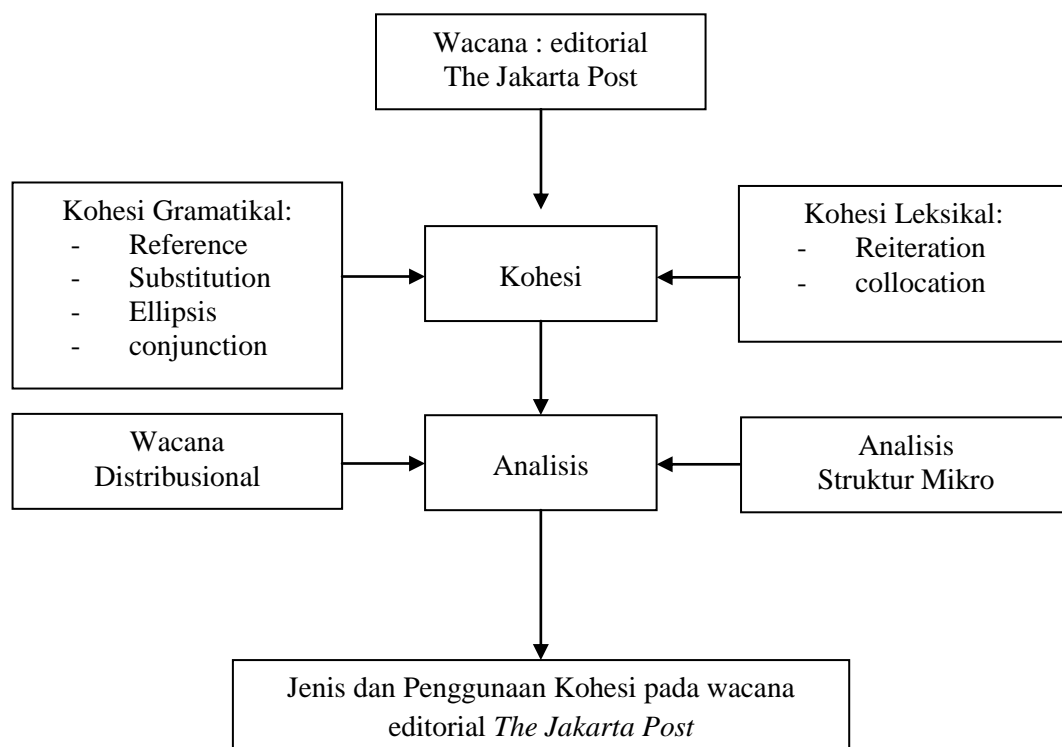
Wacana : editorial
The Jakarta Post

Kohesi Gramatikal:
- Reference
- Substitution
- Ellipsis
- conjunction

Kohesi

Kohesi Leksikal:
- Reiteration
- collocation

Wacana
Distribusional

Analisis

Analisis
Struktur Mikro

Jenis dan Penggunaan Kohesi pada wacana editorial *The Jakarta Post*